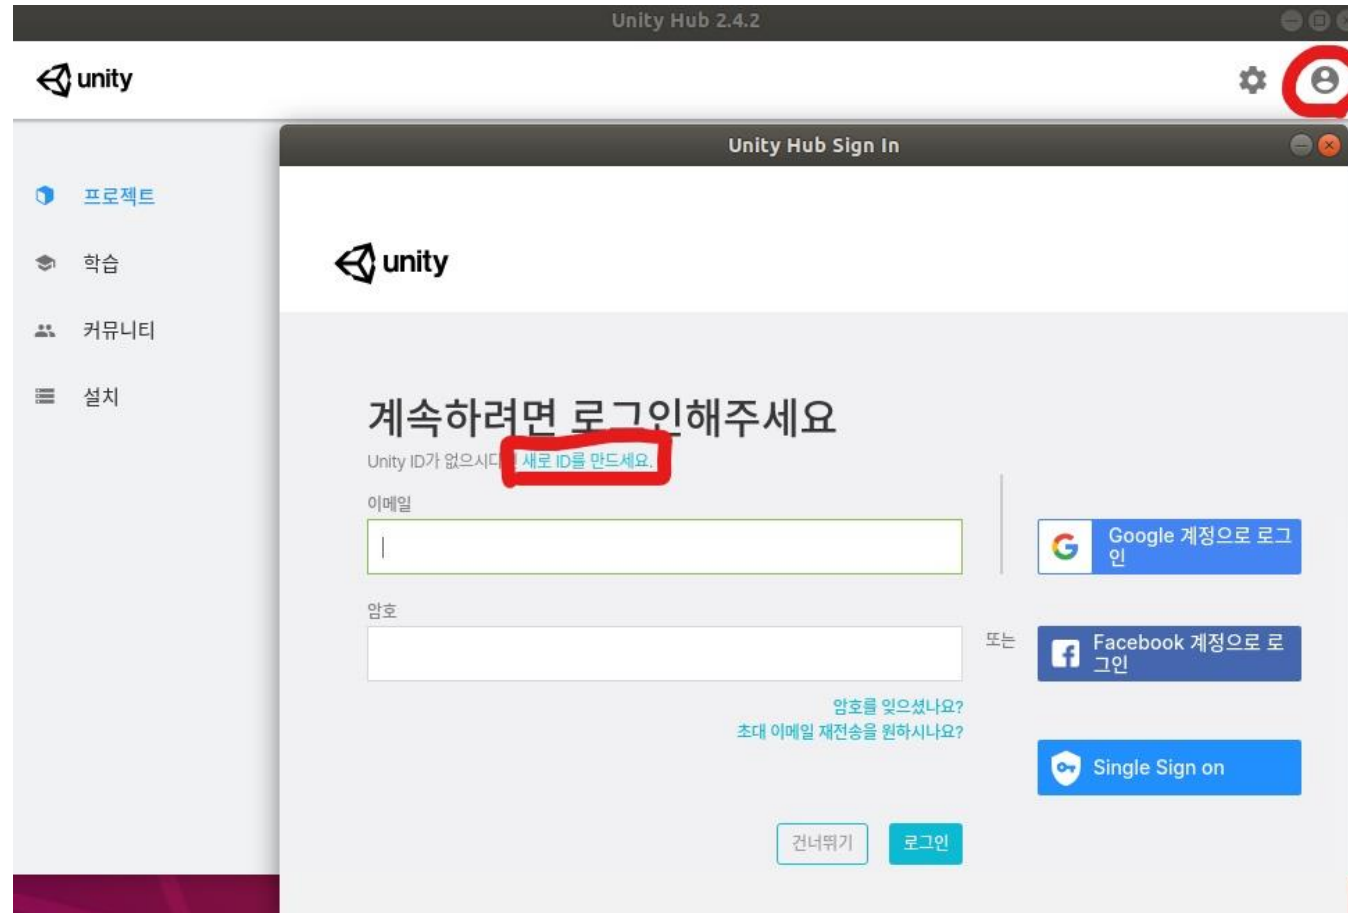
Unity Hub 2.4.2

unity

프로젝트

학습

커뮤니티

설치

Unity Hub Sign In

unity

계속하려면 로그인해주세요

Unity ID가 없으시다면 새로 ID를 만드세요.

이메일

암호

암호를 잊으셨나요?
초대 이메일 재전송을 원하시나요?

또는

Google 계정으로 로그인

Facebook 계정으로 로그인

Single Sign on

건너뛰기

로그인